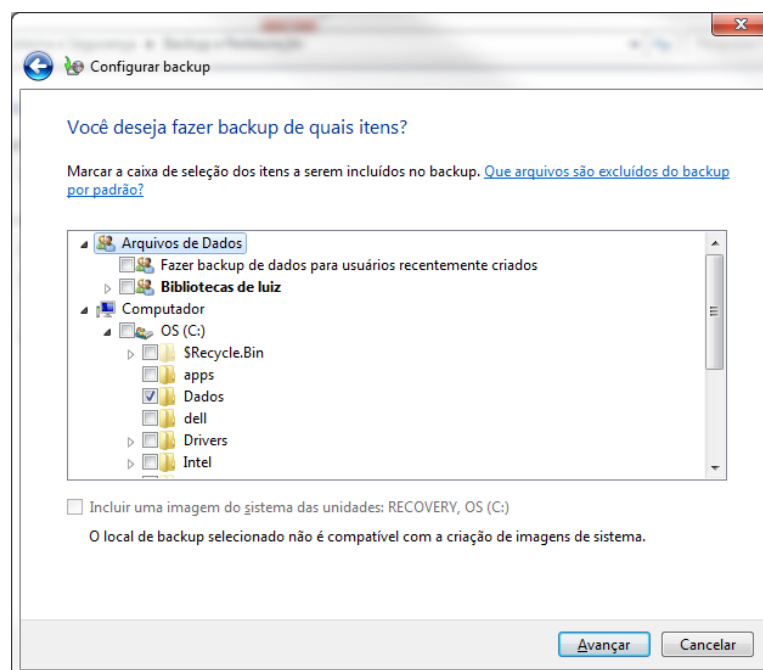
Configurar backup

Você deseja fazer backup de quais itens?

Marcar a caixa de seleção dos itens a serem incluídos no backup. Que arquivos são excluídos do backup por padrão?

Arquivos de Dados
Fazer backup de dados para usuários recentemente criados
Bibliotecas de luiz
Computador
OS (C:)
$Recycle.Bin
apps
Dados
dell
Drivers
Intel

Incluir uma imagem do sistema das unidades: RECOVERY, OS (C:)
O local de backup selecionado não é compatível com a criação de imagens de sistema.

Avançar
Cancelar